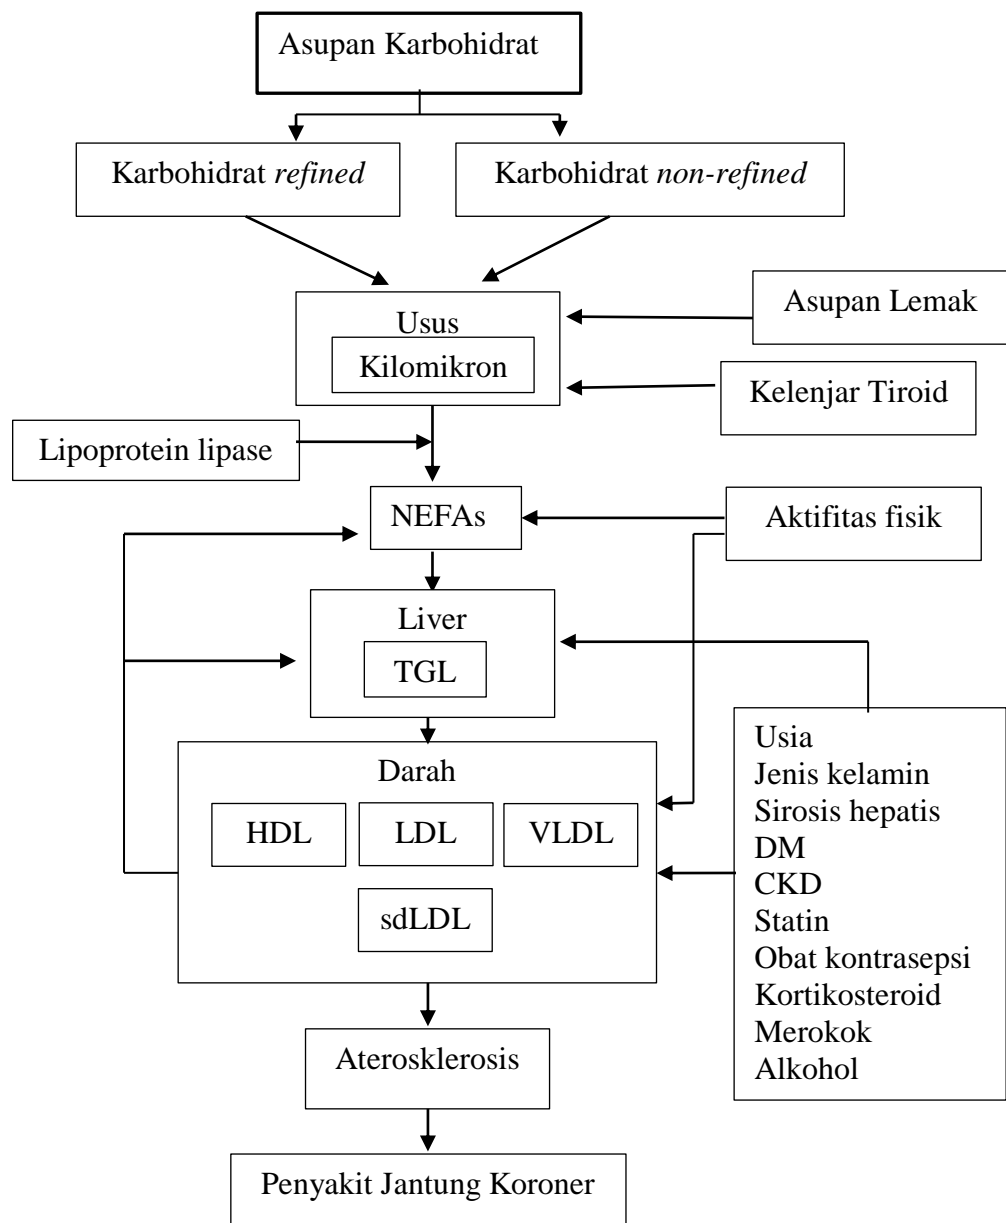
Asupan Karbohidrat

Karbohidrat *refined*

Karbohidrat *non-refined*

Usus

Kilomikron

Asupan Lemak

Kelenjar Tiroid

Lipoprotein lipase

NEFAs

Aktifitas fisik

Liver

TGL

Usia
Jenis kelamin
Sirosis hepatis
DM
CKD
Statin
Obat kontrasepsi
Kortikosteroid
Merokok
Alkohol

Darah

HDL

LDL

VLDL

sdLDL

Aterosklerosis

Penyakit Jantung Koroner